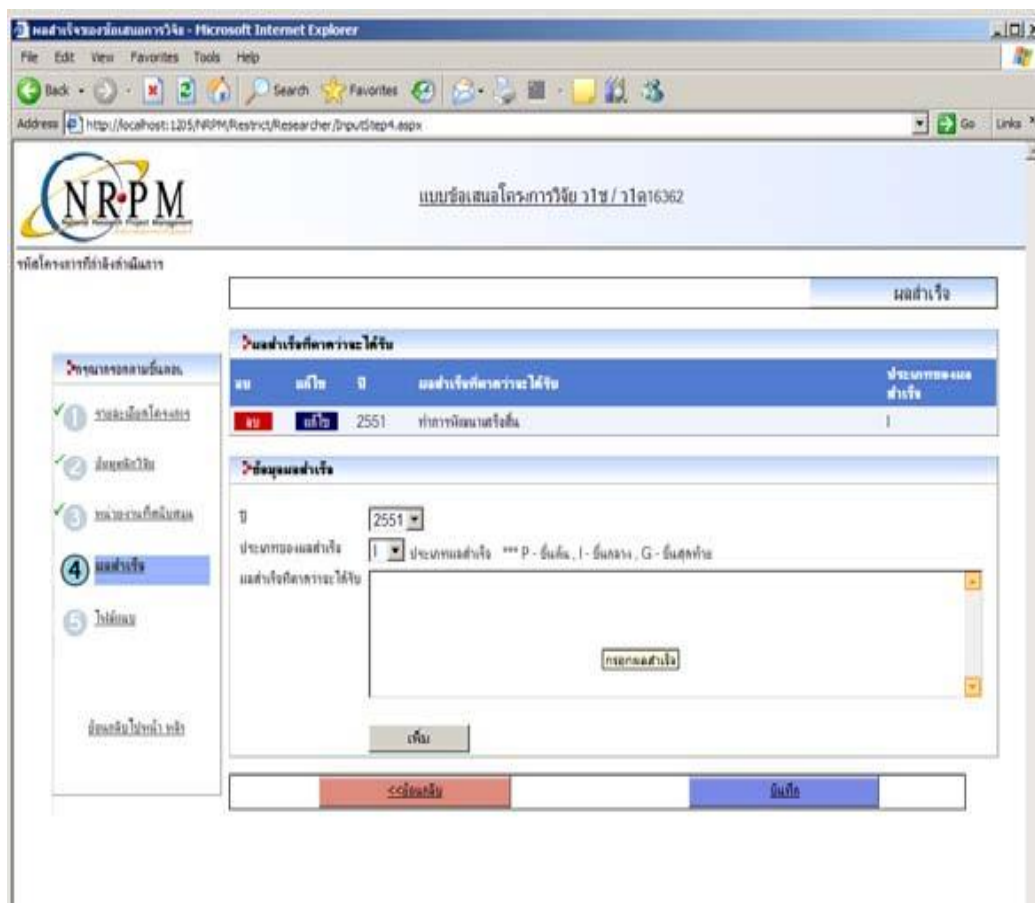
ผลสำเร็จของข้อเสนอการวิจัย - Microsoft Internet Explorer
File Edit View Favorites Tools Help
Back Search Favorites
Address http://localhost:1205/NRPM/Restrict/Researcher/InputStep4.aspx
Go Links

NRPM
National Research Project Management

แบบข้อเสนอโครงการวิจัย ว1ช / ว1ด16362

รหัสโครงการที่กำลังดำเนินการ

ผลสำเร็จ

กรุณากรอกตามขั้นตอน
1 รายละเอียดโครงการ
2 ข้อมูลนักวิจัย
3 หน่วยงานที่สนับสนุน
4 ผลสำเร็จ
5 ไฟล์แนบ

ย้อนกลับไปหน้า หลัก

ผลสำเร็จที่คาดว่าจะได้รับ

| ลบ | แก้ไข | ปี | ผลสำเร็จที่คาดว่าจะได้รับ | ประเภทของผลสำเร็จ |
|---|---|---|---|---|
| ลบ | แก้ไข | 2551 | ทำการพัฒนาเสร็จสิ้น | I |

ข้อมูลผลสำเร็จ

ปี 2551
ประเภทของผลสำเร็จ I ประเภทผลสำเร็จ *** P - ขั้นต้น , I - ขั้นกลาง , G - ขั้นสุดท้าย
ผลสำเร็จที่คาดว่าจะได้รับ
กรอกผลสำเร็จ

เพิ่ม

<<ย้อนกลับ
บันทึก